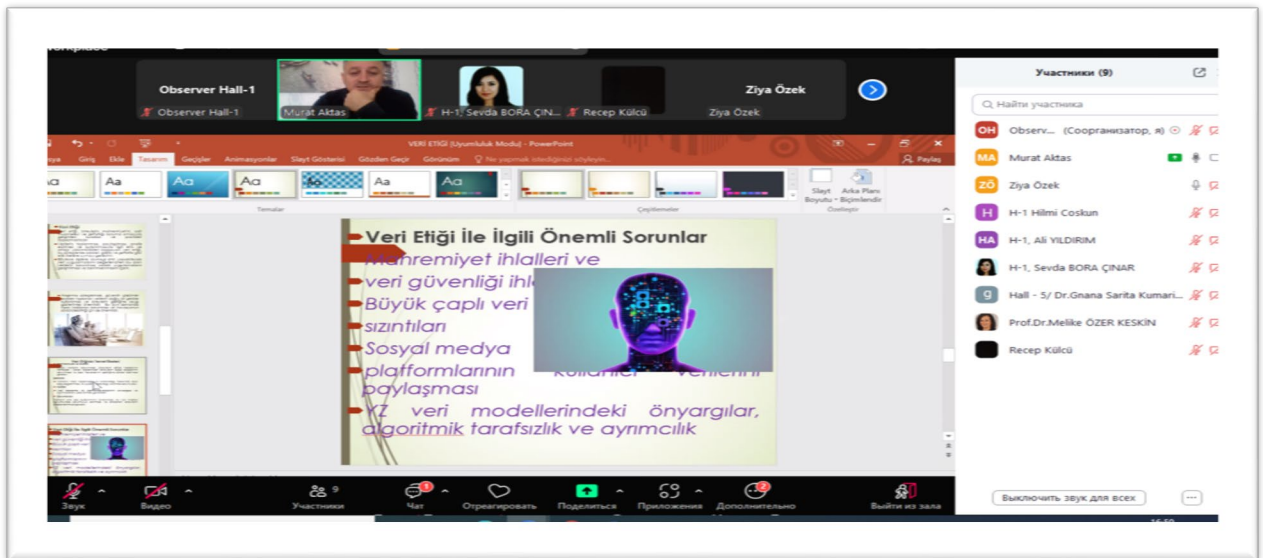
Observer Hall-1
Observer Hall-1
Murat Aktas
H-1, Sevda BORA ÇIN...
Recep Külcü
Ziya Özek
Ziya Özek

VERİ ETİĞİ [Uyumluluk Modu] - PowerPoint
Giriş Ekle Tasarım Geçişler Animasyonlar Slayt Gösterisi Gözden Geçir Görünüm Ne yapmak istediğinizi söyleyin...
Paylaş
Temalar
Çeşitlemeler
Slayt Boyutu
Arka Planı Biçimlendir
Özelleştir

Veri Etiği İle İlgili Önemli Sorunlar
Mahremiyet ihlalleri ve veri güvenliği ihl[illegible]
Büyük çaplı veri sızıntıları
Sosyal medya platformlarının kullanıcı verilerini paylaşması
YZ veri modellerindeki önyargılar, algoritmik tarafsızlık ve ayrımcılık

Участники (9)
Найти участника
OH Observ... (Соорганизатор, я)
MA Murat Aktas
ZÖ Ziya Özek
H H-1 Hilmi Coskun
HA H-1, Ali YILDIRIM
H-1, Sevda BORA ÇINAR
g Hall - 5/ Dr.Gnana Sarita Kumari...
Prof.Dr.Melike ÖZER KESKİN
Recep Külcü
Выключить звук для всех

Звук
Видео
Участники 9
Чат 1
Отреагировать
Поделиться
Приложения
Дополнительно 2
Выйти из зала